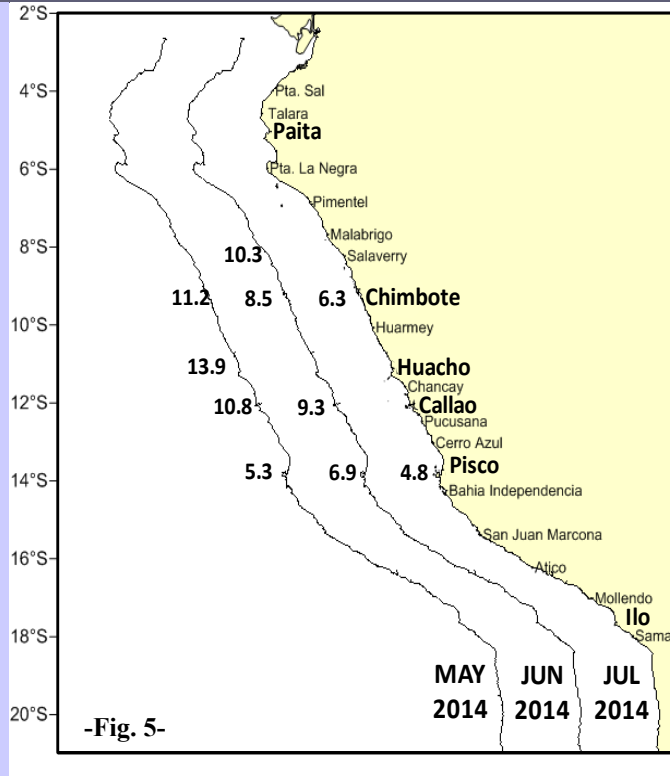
2°S
4°S
6°S
8°S
10°S
12°S
14°S
16°S
18°S
20°S

Pta. Sal
Talara
Paita
Pta. La Negra
Pimentel
Malabrigo
Salaverry
Chimbote
Huarmey
Huacho
Chancay
Callao
Pucusana
Cerro Azul
Pisco
Bahia Independencia
San Juan Marcona
Atico
Mollendo
Ilo
Sama

10.3
11.2
8.5
6.3
13.9
10.8
9.3
5.3
6.9
4.8

MAY 2014
JUN 2014
JUL 2014

-Fig. 5-